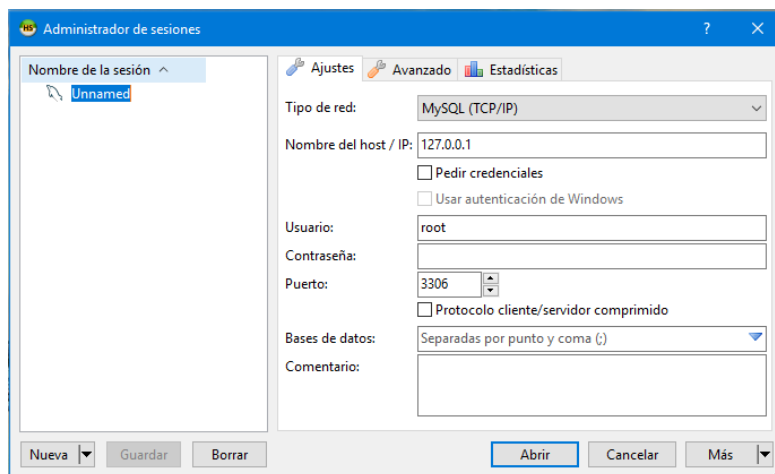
Administrador de sesiones

?

Nombre de la sesión

Unnamed

Ajustes

Avanzado

Estadísticas

Tipo de red:

MySQL (TCP/IP)

Nombre del host / IP:

127.0.0.1

Pedir credenciales

Usar autenticación de Windows

Usuario:

root

Contraseña:

Puerto:

3306

Protocolo cliente/servidor comprimido

Bases de datos:

Separadas por punto y coma (;)

Comentario:

Nueva

Guardar

Borrar

Abrir

Cancelar

Más